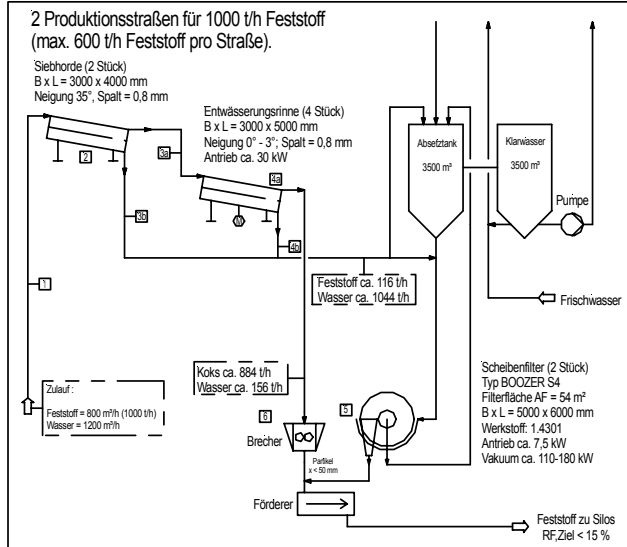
2 Produktionsstraßen für 1000 t/h Feststoff (max. 600 t/h Feststoff pro Straße).

Siebhorde (2 Stück)
B x L = 3000 x 4000 mm
Neigung 35°, Spalt = 0,8 mm

Entwässerungsrinne (4 Stück)
B x L = 3000 x 5000 mm
Neigung 0° - 3°; Spalt = 0,8 mm
Antrieb ca. 30 kW

Absetztank
3500 m³

Klarwasser
3500 m³

Pumpe

2
3a
4a
3b
4b
1

Feststoff ca. 116 t/h
Wasser ca. 1044 t/h

Frischwasser

Zulauf :
Feststoff = 800 m³/h (1000 t/h)
Wasser = 1200 m³/h

Koks ca. 884 t/h
Wasser ca. 156 t/h

6
5

Brecher

Partikel
x < 50 mm

Scheibenfilter (2 Stück)
Typ BOOZER S4
Filterfläche AF = 54 m²
B x L = 5000 x 6000 mm
Werkstoff: 1.4301
Antrieb ca. 7,5 kW
Vakuum ca. 110-180 kW

Förderer

Feststoff zu Silos
RF,Ziel < 15 %